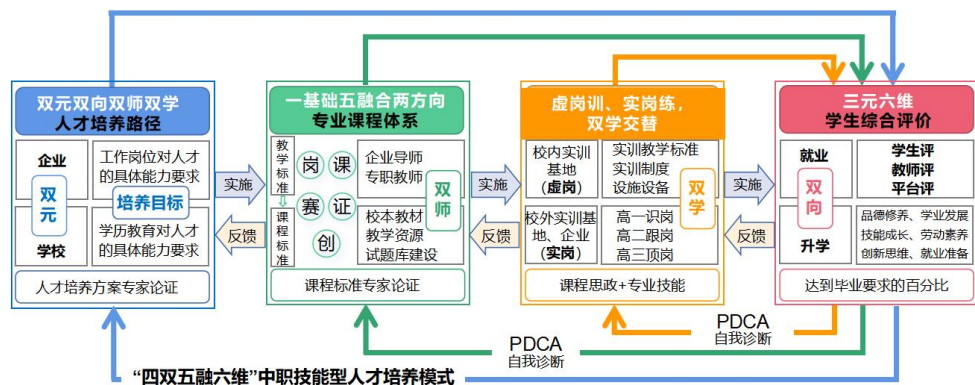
双元双向双师双学
人才培养路径

企业
双元
学校

工作岗位对人才的具体能力要求
培养目标
学历教育对人才的具体能力要求

人才培养方案专家论证

实施
反馈

一基础五融合两方向
专业课程体系

教学标准
课程标准

岗 课 赛 证 创

企业导师
专职教师
双师
校本教材
教学资源
试题库建设

课程标准专家论证

实施
反馈

虚岗训、实岗练，
双学交替

校内实训基地
（虚岗）
实训教学标准
实训制度
设施设备
双学
校外实训基地、企业
（实岗）
高一识岗
高二跟岗
高三顶岗

课程思政+专业技能

实施
反馈

三元六维
学生综合评价

就业
双向
升学
学生评
教师评
平台评
品德修养、学业发展
技能成长、劳动素养
创新思维、就业准备

达到毕业要求的百分比

PDCA
自我诊断

PDCA
自我诊断

“四双五融六维”中职技能型人才培养模式